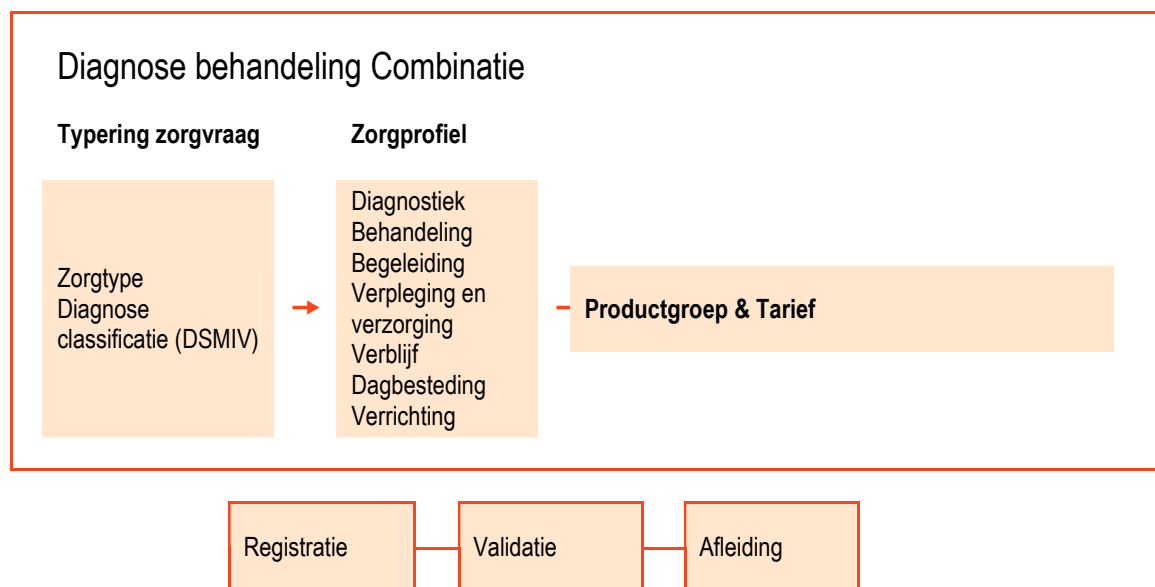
Diagnose behandeling Combinatie

**Typering zorgvraag**

**Zorgprofiel**

Zorgtype
Diagnose classificatie (DSMIV)

Diagnostiek
Behandeling
Begeleiding
Verpleging en verzorging
Verblijf
Dagbesteding
Verrichting

**Productgroep & Tarief**

Registratie

Validatie

Afleiding